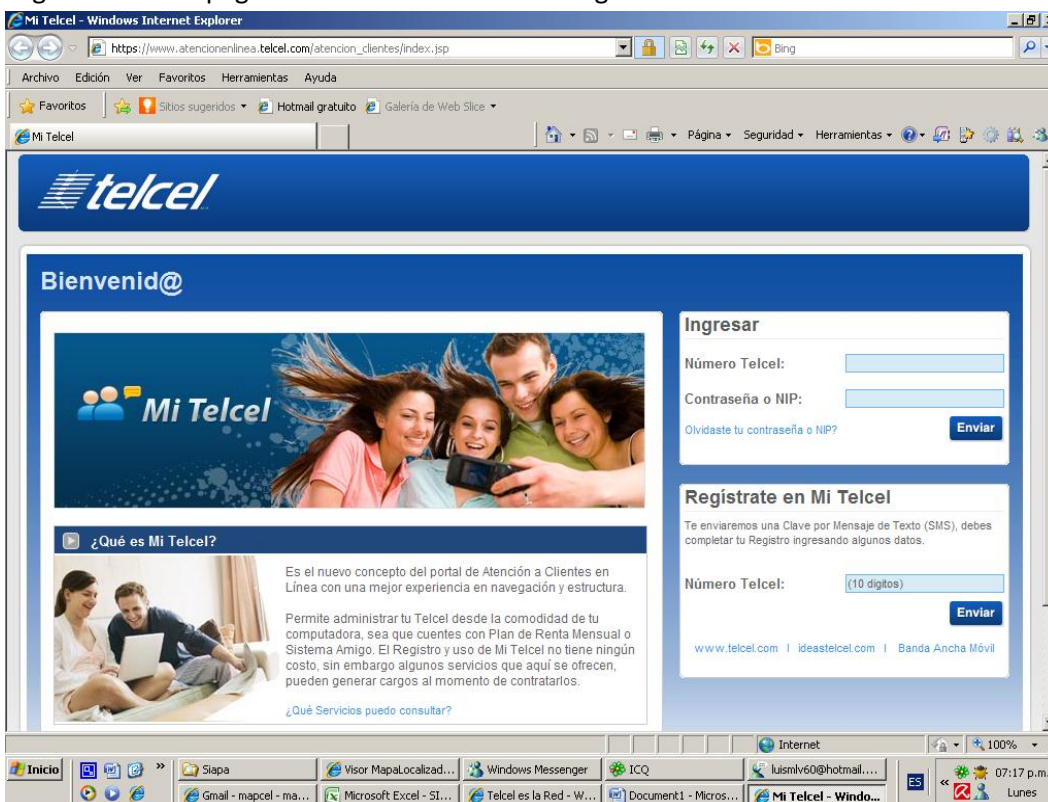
Mi Telcel - Windows Internet Explorer

https://www.atencionenlinea.telcel.com/atencion_clientes/index.jsp

Bing

Archivo Edición Ver Favoritos Herramientas Ayuda

Favoritos | Sitios sugeridos ▾ Hotmail gratuito Galería de Web Slice ▾

Mi Telcel

Página ▾ Seguridad ▾ Herramientas ▾

telcel

Bienvenid@

Mi Telcel

Ingresar

Número Telcel:

Contraseña o NIP:

Olvidaste tu contraseña o NIP?

Enviar

Regístrate en Mi Telcel

Te enviaremos una Clave por Mensaje de Texto (SMS), debes completar tu Registro ingresando algunos datos.

Número Telcel: (10 digitos)

Enviar

www.telcel.com | ideastelcel.com | Banda Ancha Móvil

¿Qué es Mi Telcel?

Es el nuevo concepto del portal de Atención a Clientes en Línea con una mejor experiencia en navegación y estructura.

Permite administrar tu Telcel desde la comodidad de tu computadora, sea que cuentes con Plan de Renta Mensual o Sistema Amigo. El Registro y uso de Mi Telcel no tiene ningún costo, sin embargo algunos servicios que aquí se ofrecen, pueden generar cargos al momento de contratarlos.

¿Qué Servicios puedo consultar?

Internet

100%

Inicio | Siapa | Visor MapaLocalizad... | Windows Messenger | ICQ | luismlv60@hotmail.... | Gmail - mapcel - ma... | Microsoft Excel - SI... | Telcel es la Red - W... | Document1 - Micros... | Mi Telcel - Windo...

ES

07:17 p.m.
Lunes